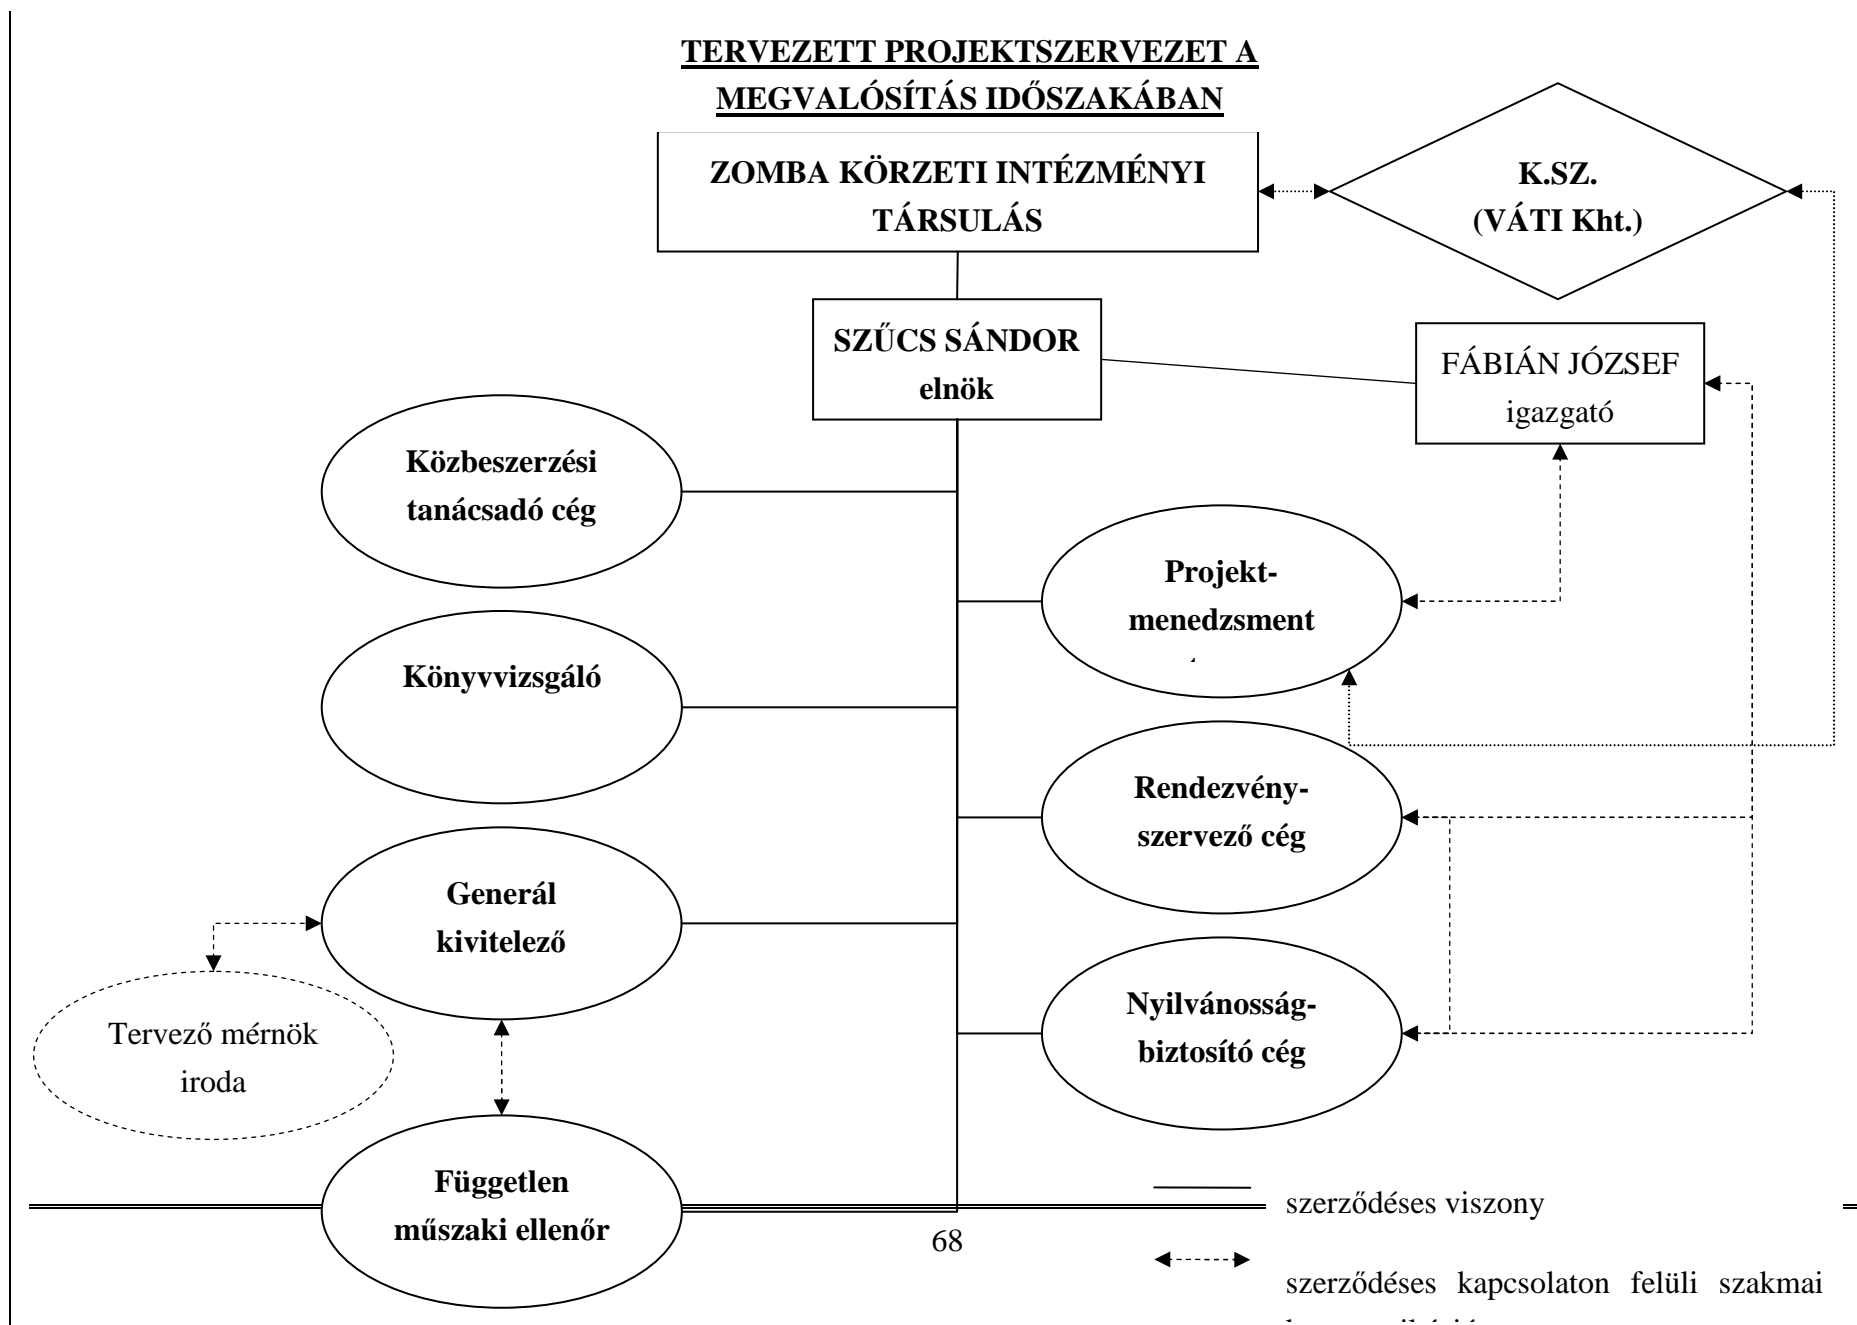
TERVEZETT PROJEKTSZERVEZET A MEGVALÓSÍTÁS IDŐSZAKÁBAN

ZOMBA KÖRZETI INTÉZMÉNYI TÁRSULÁS

K.SZ. (VÁTI Kht.)

SZŰCS SÁNDOR elnök

FÁBIÁN JÓZSEF igazgató

Közbeszerzési tanácsadó cég

Projekt-menedzsment

Könyvvizsgáló

Rendezvény-szervező cég

Generál kivitelező

Nyilvánosság-biztosító cég

Tervező mérnök iroda

Független műszaki ellenőr

szerződéses viszony

68

szerződéses kapcsolaton felüli szakmai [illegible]